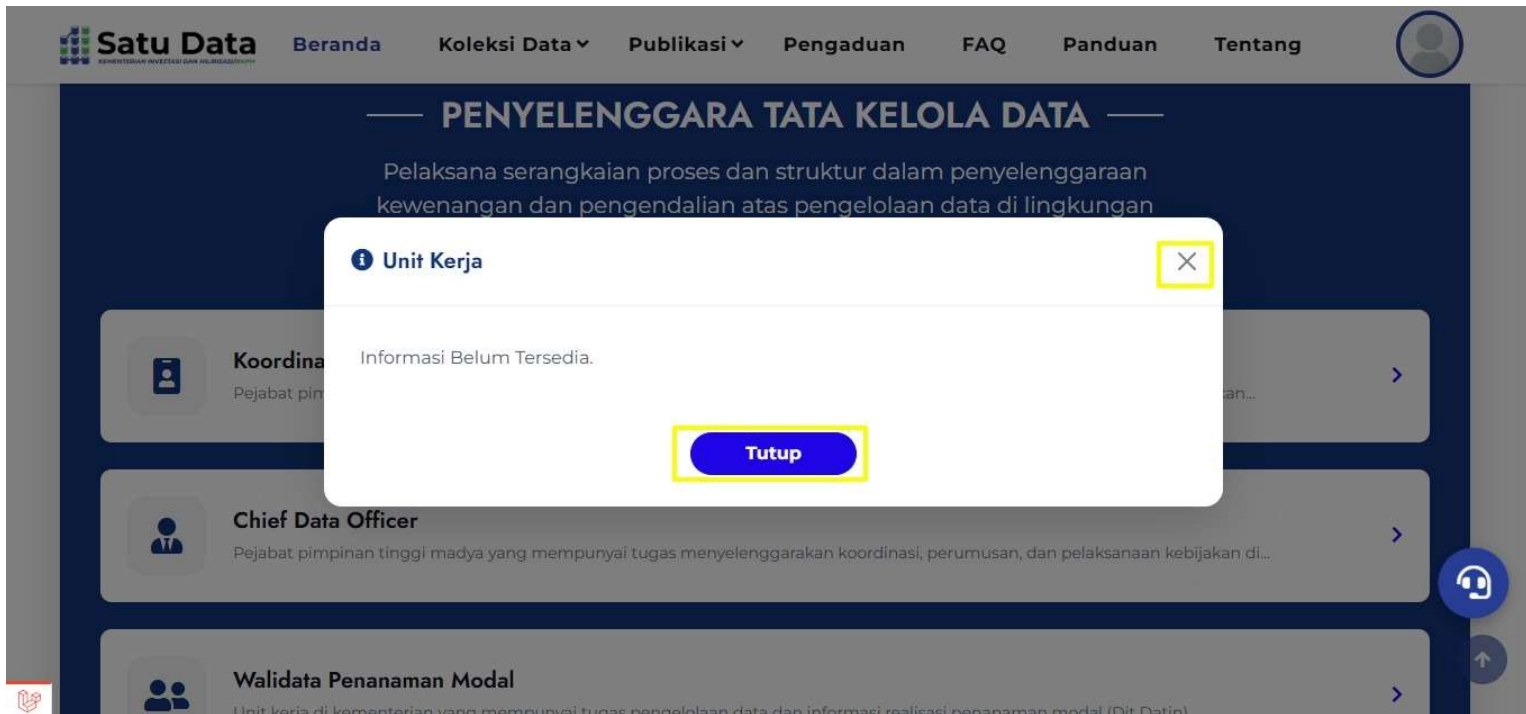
Satu Data
KEMENTERIAN INVESTASI DAN HILIRISASI/BKPM

Beranda Koleksi Data Publikasi Pengaduan FAQ Panduan Tentang

PENYELENGGARA TATA KELOLA DATA

Pelaksana serangkaian proses dan struktur dalam penyelenggaraan kewenangan dan pengendalian atas pengelolaan data di lingkungan

Unit Kerja

×

Informasi Belum Tersedia.

Tutup

Koordina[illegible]
Pejabat pim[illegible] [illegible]an...

Chief Data Officer
Pejabat pimpinan tinggi madya yang mempunyai tugas menyelenggarakan koordinasi, perumusan, dan pelaksanaan kebijakan di...

Walidata Penanaman Modal
Unit kerja di kementerian yang mempunyai tugas pengelolaan data dan informasi realisasi penanaman modal (Dit Datin)